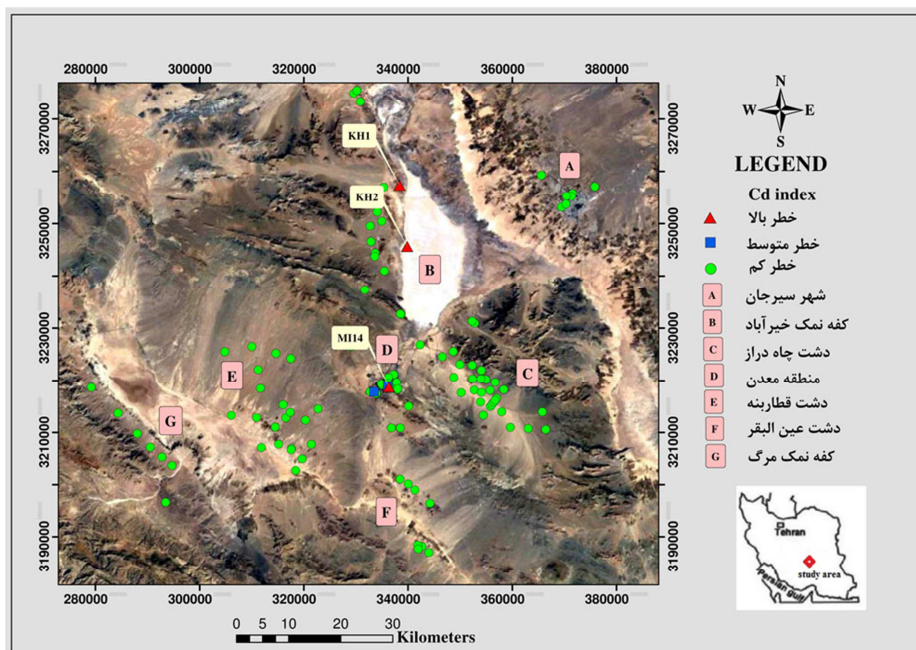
280000 300000 320000 340000 360000 380000

3270000 3250000 3230000 3210000 3190000

KH1
KH2
MI14

A B C D E F G

N
W E
S

LEGEND

Cd index

خطر بالا
خطر متوسط
خطر کم
A شهر سیرجان
B کفه نمک خیرآباد
C دشت چاه دراز
D منطقه معدن
E دشت قطاربنه
F دشت عین البقر
G کفه نمک مرگ

Tehran
study area
Persian Gulf

0 5 10 20 30
Kilometers

280000 300000 320000 340000 360000 380000

3270000 3250000 3230000 3210000 3190000